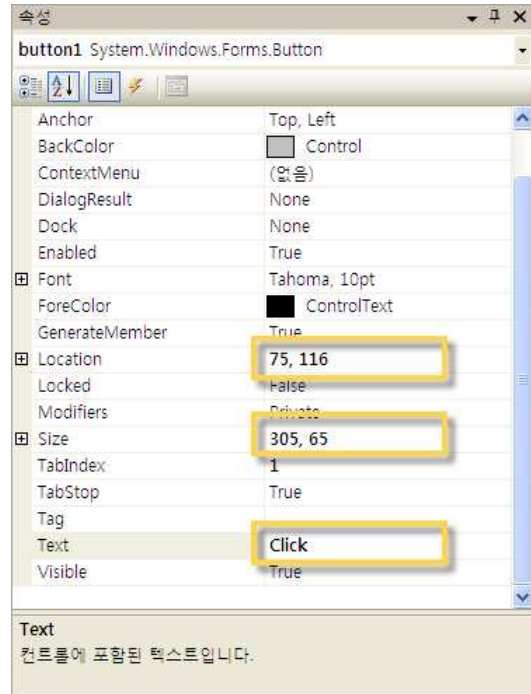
속성

button1 System.Windows.Forms.Button

| | |
|---|---|
| Anchor | Top, Left |
| BackColor | Control |
| ContextMenu | (없음) |
| DialogResult | None |
| Dock | None |
| Enabled | True |
| ⊞ Font | Tahoma, 10pt |
| ForeColor | ControlText |
| GenerateMember | True |
| ⊞ Location | 75, 116 |
| Locked | False |
| Modifiers | Private |
| ⊞ Size | 305, 65 |
| TabIndex | 1 |
| TabStop | True |
| Tag | |
| Text | Click |
| Visible | True |

Text
컨트롤에 포함된 텍스트입니다.